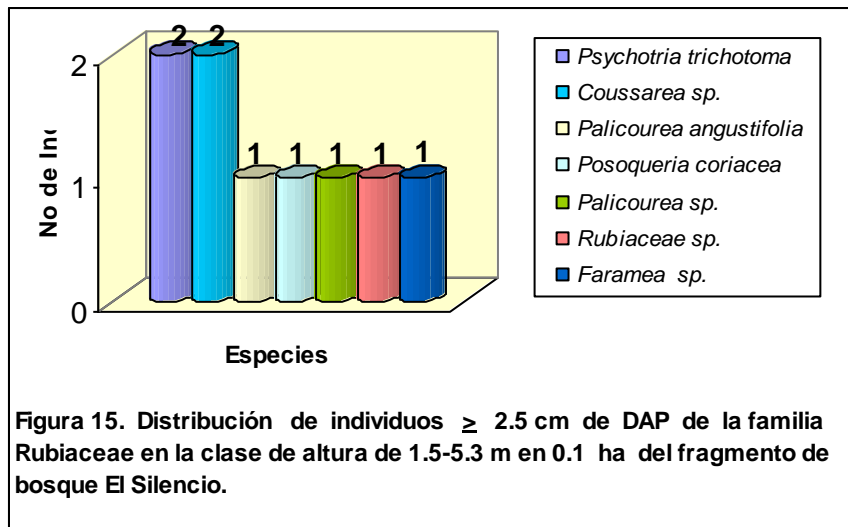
2 2 1 1 1 1 1

2

1

0

No de Ind

Especies

Psychotria trichotoma
Coussarea sp.
Palicourea angustifolia
Posoqueria coriacea
Palicourea sp.
Rubiaceae sp.
Faramea sp.

Figura 15. Distribución de individuos $\geq$ 2.5 cm de DAP de la familia Rubiaceae en la clase de altura de 1.5-5.3 m en 0.1 ha del fragmento de bosque El Silencio.